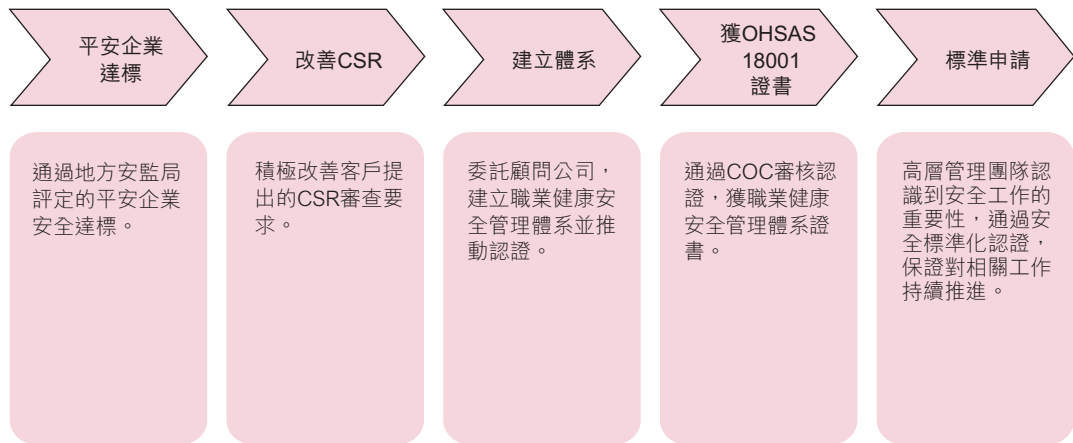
平安企業達標

改善CSR

建立體系

獲OHSAS 18001 證書

標準申請

通過地方安監局評定的平安企業安全達標。

積極改善客戶提出的CSR審查要求。

委託顧問公司，建立職業健康安全管理體系並推動認證。

通過COC審核認證，獲職業健康安全管理體系證書。

高層管理團隊認識到安全工作的重要性，通過安全標準化認證，保證對相關工作持續推進。